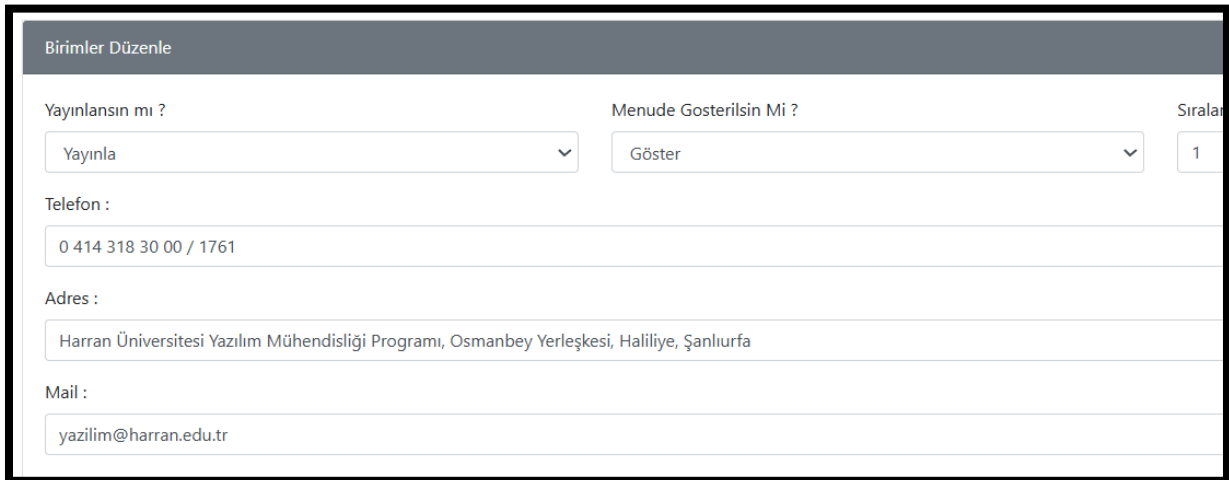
Birimler Düzenle

Yayınlansın mı ?

Yayınla

Menude Gosterilsin Mi ?

Göster

Sıralar

1

Telefon :

0 414 318 30 00 / 1761

Adres :

Harran Üniversitesi Yazılım Mühendisliği Programı, Osmanbey Yerleşkesi, Haliliye, Şanlıurfa

Mail :

yazilim@harran.edu.tr